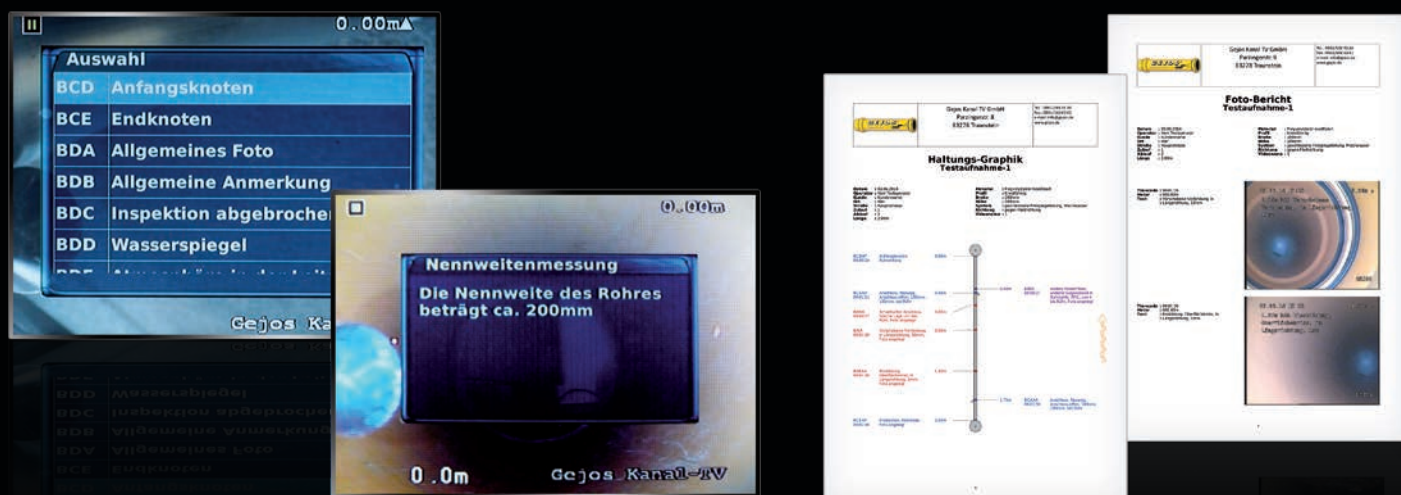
0.00m

Auswahl

BCD Anfangsknoten

BCE Endknoten

BDA Allgemeines Foto

BDB Allgemeine Anmerkung

BDC Inspektion abgebrochen

BDD Wasserspiegel

Gejos Ka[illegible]

0.00m

Nennweitenmessung

Die Nennweite des Rohres beträgt ca. 200mm

0.0m

Gejos Kanal-TV

Gejos Kanal TV GmbH
Passingweiz 8
83278 Traunstein

Haltungs-Graphik
Testaufnahme-1

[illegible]

Gejos Kanal TV GmbH
Passingweiz 8
83278 Traunstein

Foto-Bericht
Testaufnahme-1

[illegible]